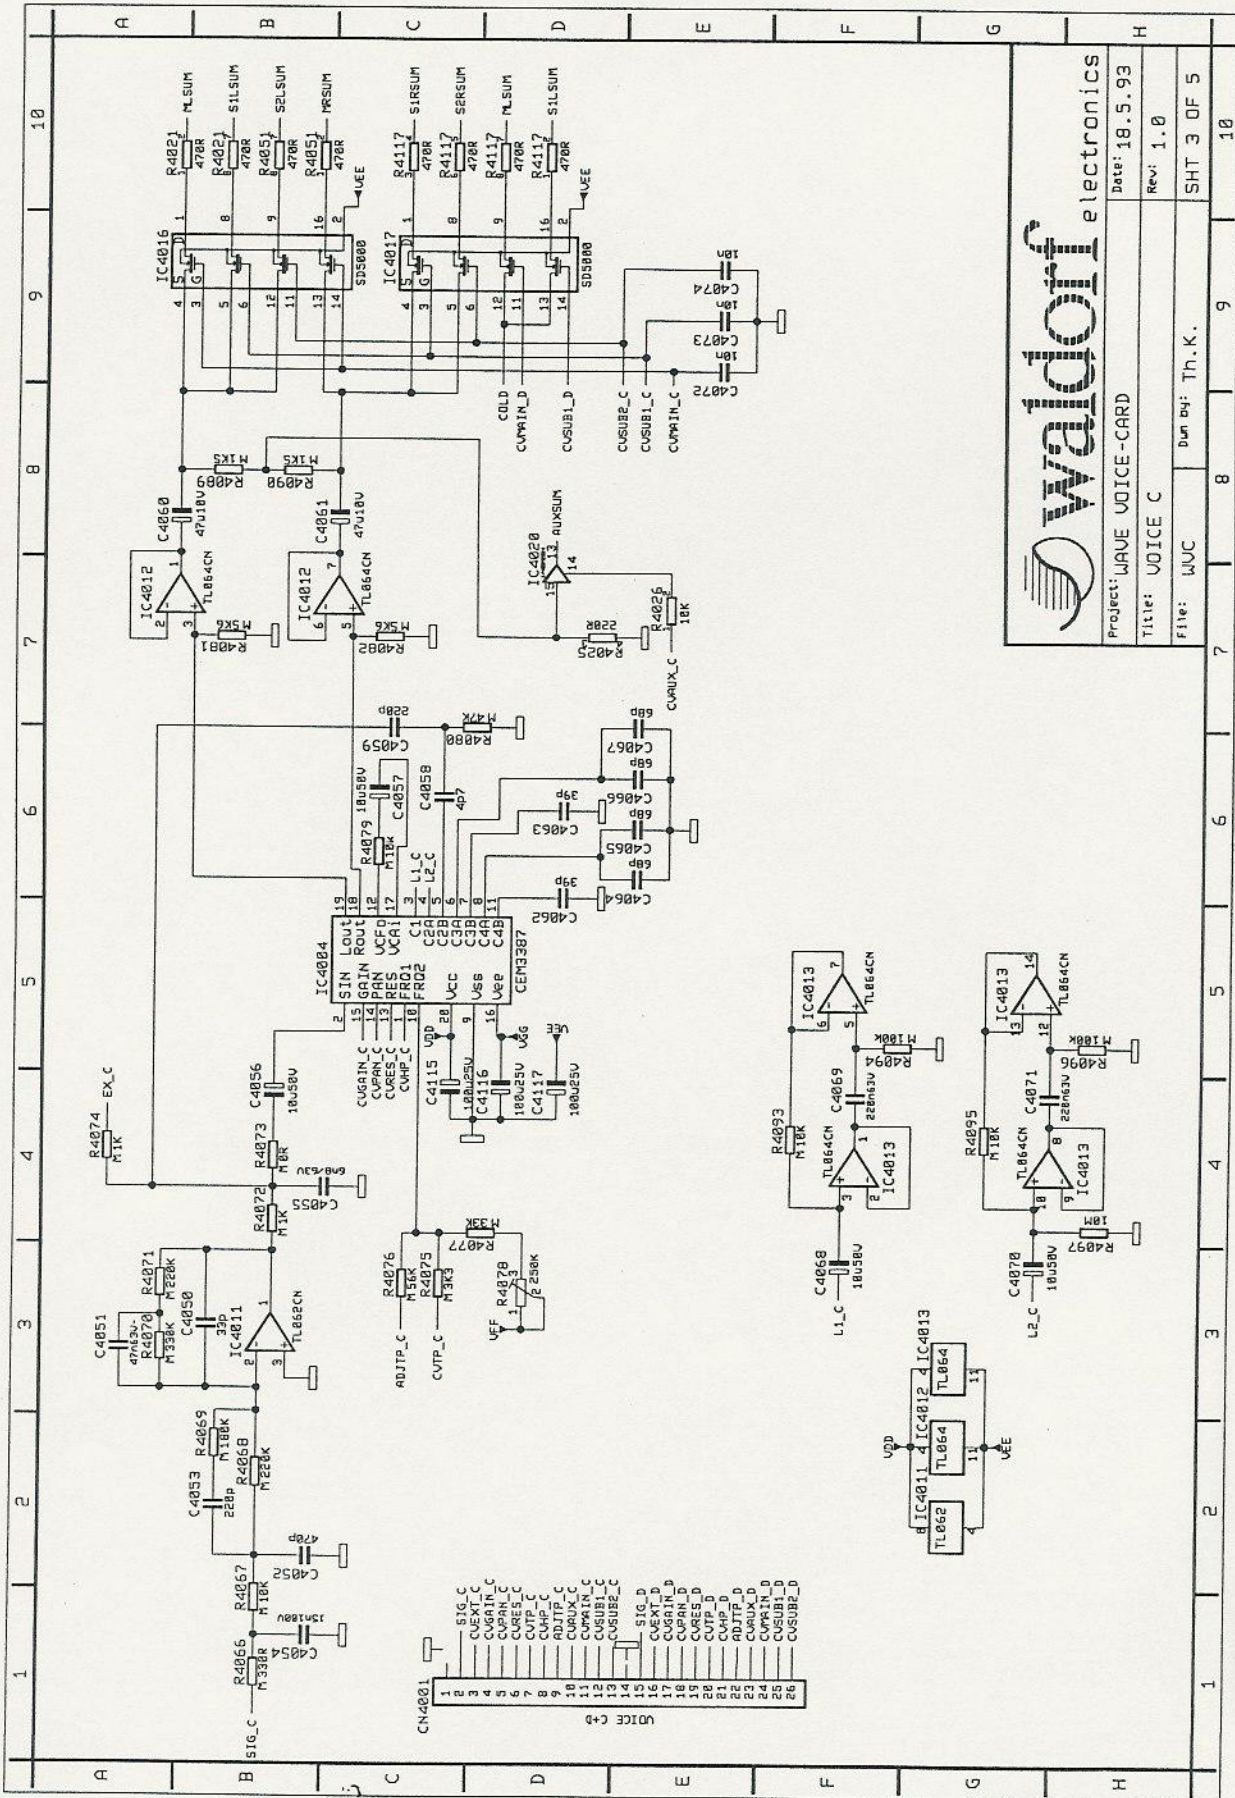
A B C D E F G H
10 9 8 7 6 5 4 3 2 1

waldorf electronics

| Project: WAVE VOICE-CARD | Date: 18.5.93 |
|---|---|
| Title: VOICE C | Rev: 1.0 |
| File: WVC | Dwn by: Th.K. | SHT 3 OF 5 |

IC4016 SD5000
IC4017 SD5000
R4021 470R MLSUM
R4021 470R S1LSUM
R4051 470R S2LSUM
R4051 470R MRSUM
R4117 470R S1RSUM
R4117 470R S2RSUM
R4117 470R MLSUM
R4117 470R S1LSUM
VEE
C4074 10n
C4073 10n
C4072 10n
COLD
CVMAIN_D
CVSUB1_D
CVSUB2_C
CVSUB1_C
CVMAIN_C
R4089 M1K5
R4090 M1K5
C4060 47u10V
C4061 47u10V
IC4012 TL064CN
IC4012 TL064CN
R4081 M5K6
R4082 M5K6
IC4020 AUXSUM
R4025 220R
R4026 10K
CVAUX_C
C4059 220p
R4080 M47K
C4067 68p
C4066 68p
C4065 68p
C4064 68p
C4063 39p
C4062 39p
C4057 10u50V
C4058 4p7
R4079 M10K
L1_C
L2_C
IC4004 CEM3387
SIN GAIN PAN RES FRQ1 FRQ2 Vcc Vss Vee
Lout Rout VCFO VCA1 C1 C2A C2B C3A C3B C4A C4B
CVGAIN_C
CVPAN_C
CVRES_C
CVHP_C
VDD
VGG
VEE
C4115 100u25V
C4116 100u25V
C4117 100u25V
C4056 10u50V
R4074 M1K
EX_C
R4073 M0R
R4072 M1K
C4055 6n8/63V
IC4011 TL062CN
R4071 M220K
R4070 M330K
C4051 47n63V
C4050 33P
R4069 M100K
R4068 M220K
C4053 220p
C4052 470p
R4067 M10K
C4054 15n100V
R4066 M330R
SIG_C
R4076 M56K
R4075 M3K3
R4077 M33K
R4078 250K
VFF
ADJTP_C
CVTP_C
IC4013 TL064CN
R4093 M10K
C4069 220n63V
R4094 M100K
C4068 10u50V
L1_C
R4095 M10K
C4071 220n63V
R4096 M100K
C4070 10u50V
R4097 10M
L2_C
IC4011 TL062
IC4012 TL064
IC4013 TL064
VDD
VEE
CN4001
VOICE C+D
SIG_C
CVEXT_C
CVGAIN_C
CVPAN_C
CVRES_C
CVTP_C
CVHP_C
ADJTP_C
CVAUX_C
CVMAIN_C
CVSUB1_C
CVSUB2_C
SIG_D
CVEXT_D
CVGAIN_D
CVPAN_D
CVRES_D
CVTP_D
CVHP_D
ADJTP_D
CVAUX_D
CVMAIN_D
CVSUB1_D
CVSUB2_D